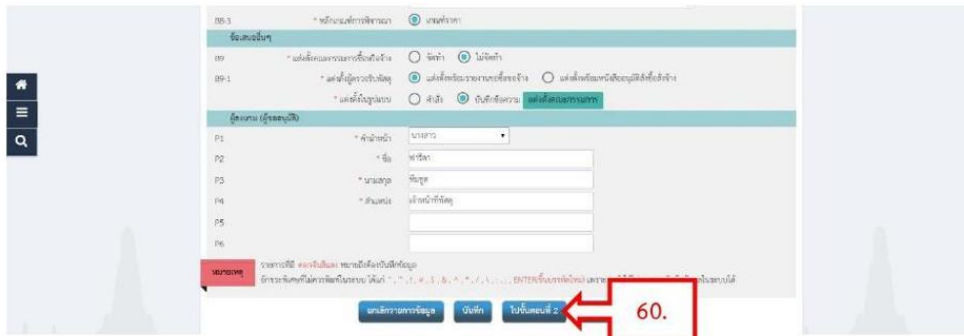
B8-3 * หลักเกณฑ์การพิจารณา ราคาต่อหน่วย

ข้อเสนออื่นๆ

B9 * แต่งตั้งคณะกรรมการซื้อหรือจ้าง ○ จัดทำ ● ไม่จัดทำ

B9-1 * แต่งตั้งผู้ตรวจรับพัสดุ ● แต่งตั้งพร้อมรายงานขอซื้อขอจ้าง ○ แต่งตั้งพร้อมหนังสืออนุมัติสั่งซื้อสั่งจ้าง

* แต่งตั้งในรูปแบบ ○ คำสั่ง ● บันทึกข้อความ แต่งตั้งคณะกรรมการ

ผู้ลงนาม (ผู้ขออนุมัติ)

P1 * คำนำหน้า นางสาว

P2 * ชื่อ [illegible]

P3 * นามสกุล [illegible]

P4 * ตำแหน่ง เจ้าหน้าที่พัสดุ

P5

P6

หมายเหตุ รายการที่มี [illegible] หมายถึงต้องบันทึกข้อมูล อักขระพิเศษที่ไม่อนุญาตให้บันทึกในระบบ ได้แก่ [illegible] ENTER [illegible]

ยกเลิกรายการข้อมูล บันทึก ไปขั้นตอนที่ 2

60.